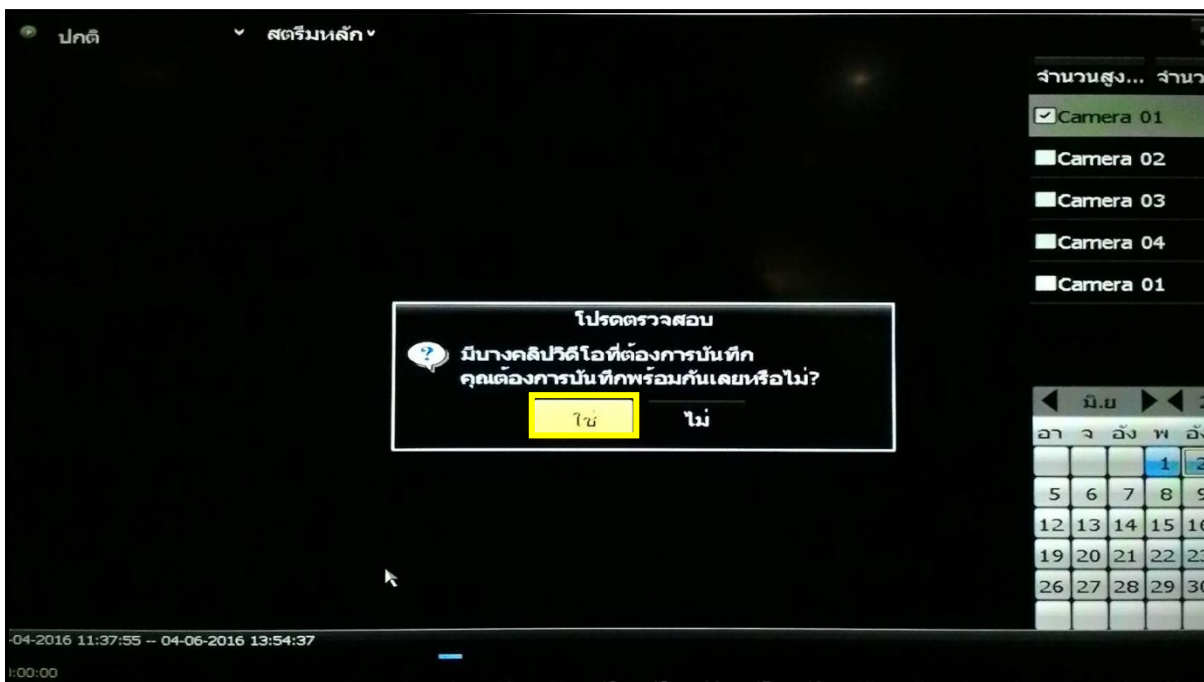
ปกติ

สตรีมหลัก

จำนวนสูง... จำนว

Camera 01

Camera 02

Camera 03

Camera 04

Camera 01

โปรดตรวจสอบ

มีบางคลิปวิดีโอที่ต้องการบันทึก
คุณต้องการบันทึกพร้อมกันเลยหรือไม่?

ใช่

ไม่

มิ.ย

| อา | จ | อัง | พ | อั |
|---|---|---|---|---|
| | | | 1 | 2 |
| 5 | 6 | 7 | 8 | 9 |
| 12 | 13 | 14 | 15 | 16 |
| 19 | 20 | 21 | 22 | 23 |
| 26 | 27 | 28 | 29 | 30 |

-04-2016 11:37:55 -- 04-06-2016 13:54:37

:00:00